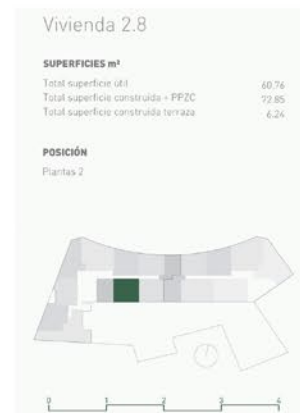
Vivienda 2.8

SUPERFICIES m²

| | |
|---|---|
| Total superficie útil | 60.76 |
| Total superficie construida + PPZC | 72.85 |
| Total superficie construida terraza | 6.24 |

POSICIÓN

Plantas 2

0 1 2 3 4